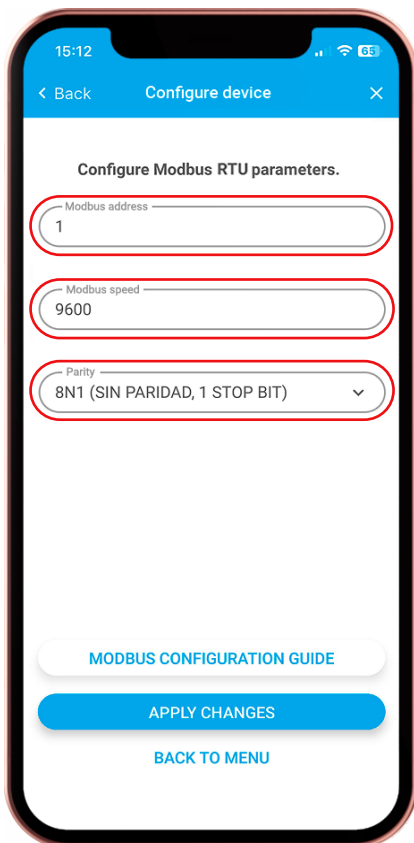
15:12

65

< Back

Configure device

✕

Configure Modbus RTU parameters.

Modbus address

1

Modbus speed

9600

Parity

8N1 (SIN PARIDAD, 1 STOP BIT)

MODBUS CONFIGURATION GUIDE

APPLY CHANGES

BACK TO MENU